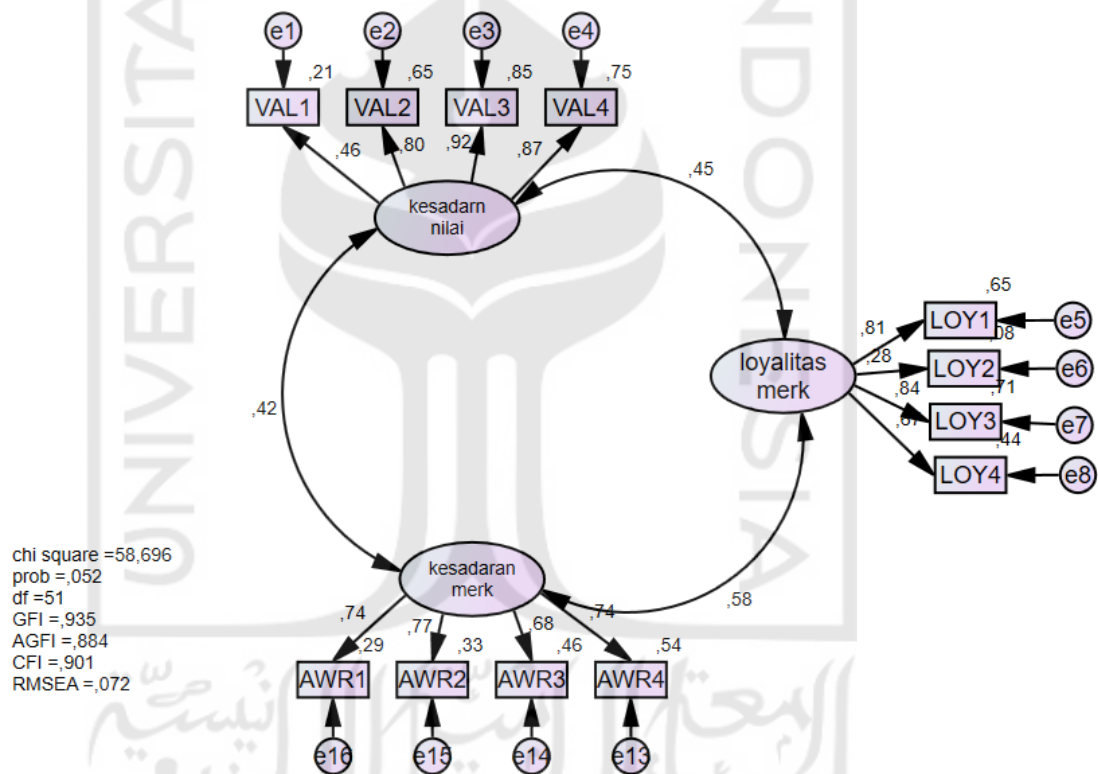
e1
e2
e3
e4
,21
,65
,85
,75
VAL1
VAL2
VAL3
VAL4
,46
,80
,92
,87
,45
kesadarn nilai
,65
,81
LOY1
e5
,08
,28
LOY2
e6
loyalitas merk
,71
,84
LOY3
e7
,67
,44
,42
LOY4
e8
chi square =58,696
prob =,052
df =51
GFI =,935
AGFI =,884
CFI =,901
RMSEA =,072
kesadaran merk
,74
,74
,58
,29
,77
,33
,68
,46
,54
AWR1
AWR2
AWR3
AWR4
e16
e15
e14
e13